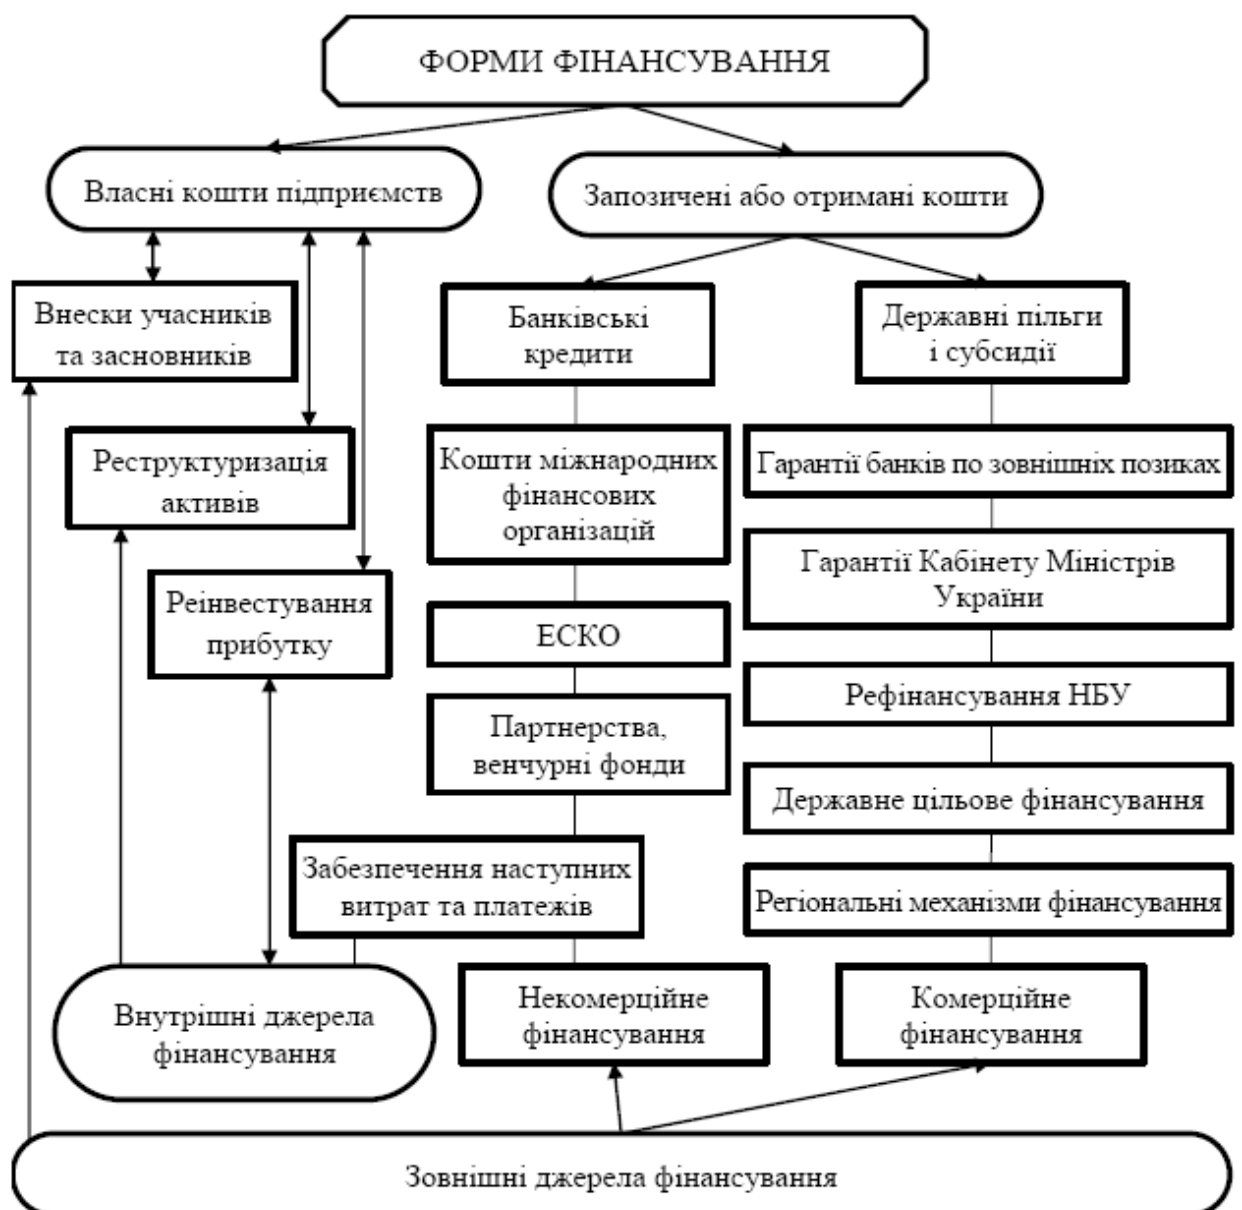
ФОРМИ ФІНАНСУВАННЯ

Власні кошти підприємств

Запозичені або отримані кошти

Внески учасників та засновників

Реструктуризація активів

Реінвестування прибутку

Банківські кредити

Кошти міжнародних фінансових організацій

ЕСКО

Партнерства, венчурні фонди

Забезпечення наступних витрат та платежів

Державні пільги і субсидії

Гарантії банків по зовнішніх позиках

Гарантії Кабінету Міністрів України

Рефінансування НБУ

Державне цільове фінансування

Регіональні механізми фінансування

Внутрішні джерела фінансування

Некомерційне фінансування

Комерційне фінансування

Зовнішні джерела фінансування